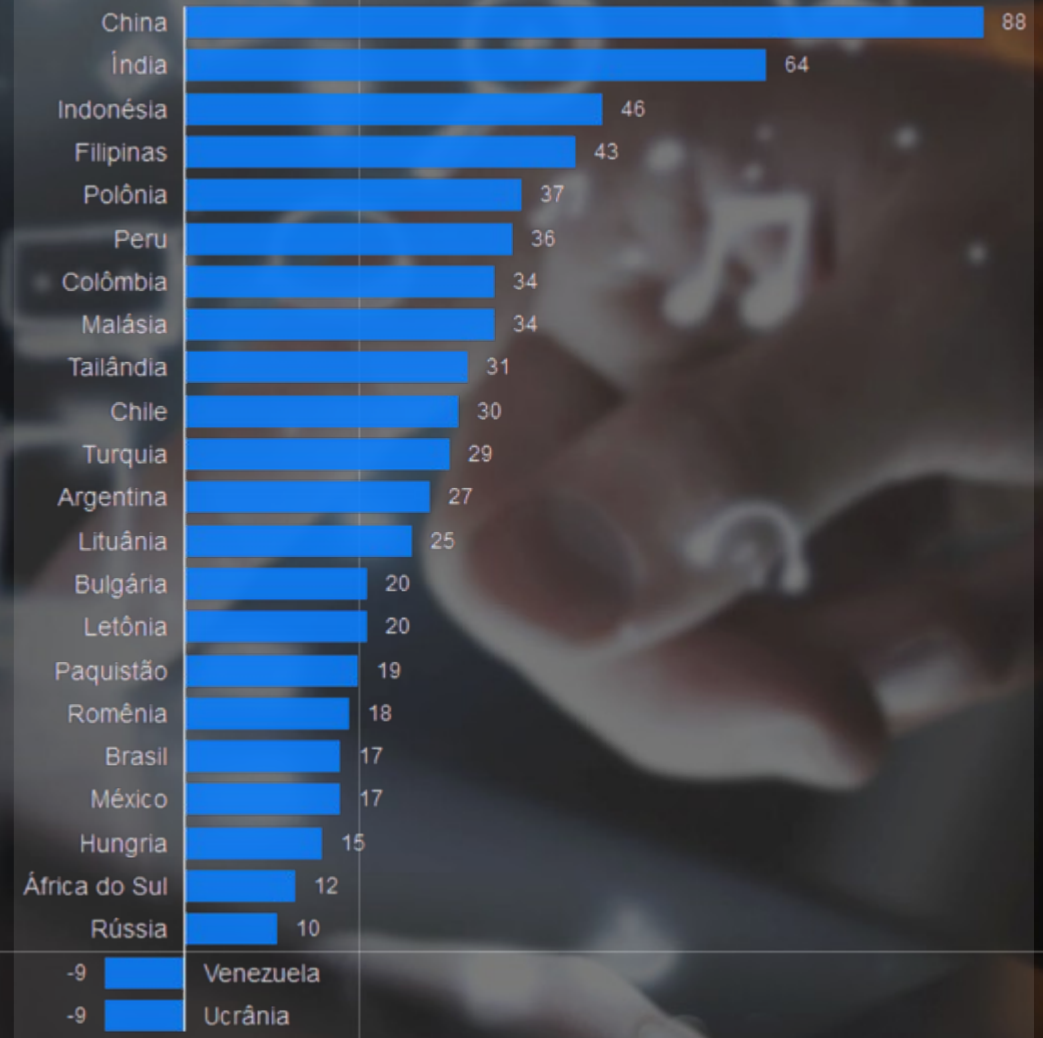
| | |
|---|---|
| China | 88 |
| Índia | 64 |
| Indonésia | 46 |
| Filipinas | 43 |
| Polônia | 37 |
| Peru | 36 |
| Colômbia | 34 |
| Malásia | 34 |
| Tailândia | 31 |
| Chile | 30 |
| Turquia | 29 |
| Argentina | 27 |
| Lituânia | 25 |
| Bulgária | 20 |
| Letônia | 20 |
| Paquistão | 19 |
| Romênia | 18 |
| Brasil | 17 |
| México | 17 |
| Hungria | 15 |
| África do Sul | 12 |
| Rússia | 10 |
| Venezuela | -9 |
| Ucrânia | -9 |